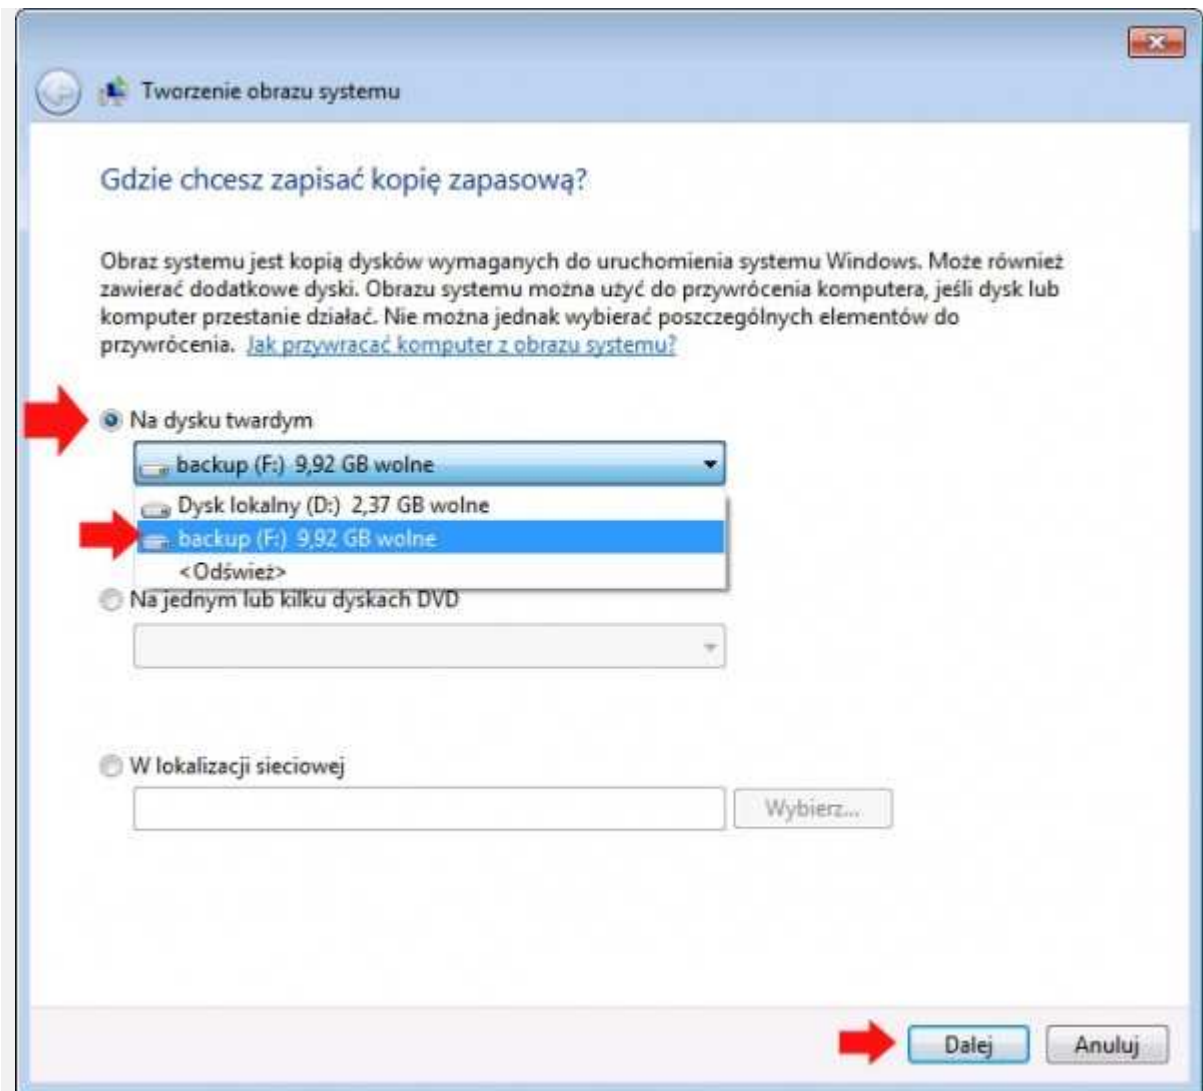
Tworzenie obrazu systemu

Gdzie chcesz zapisać kopię zapasową?

Obraz systemu jest kopią dysków wymaganych do uruchomienia systemu Windows. Może również zawierać dodatkowe dyski. Obrazu systemu można użyć do przywrócenia komputera, jeśli dysk lub komputer przestanie działać. Nie można jednak wybierać poszczególnych elementów do przywrócenia. Jak przywracać komputer z obrazu systemu?

Na dysku twardym

backup (F:) 9,92 GB wolne

Dysk lokalny (D:) 2,37 GB wolne

backup (F:) 9,92 GB wolne

<Odśwież>

Na jednym lub kilku dyskach DVD

W lokalizacji sieciowej

Wybierz...

Dalej

Anuluj